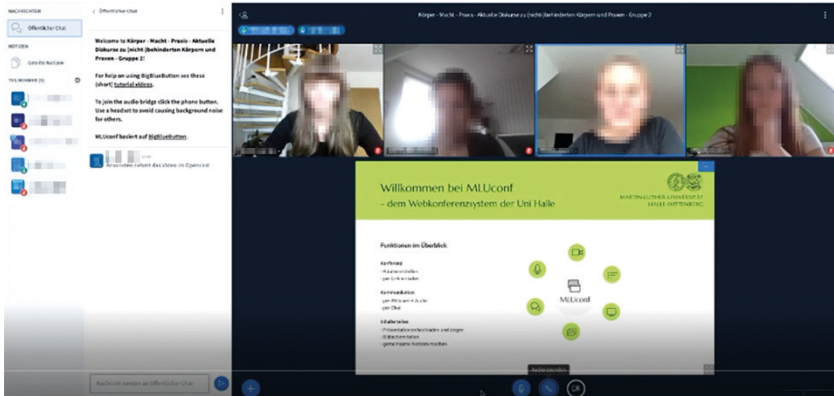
NACHRICHTEN

Öffentlicher Chat

NOTIZEN

Geteilte Notizen

TEILNEHMER (5)

< Öffentlicher Chat

Welcome to Körper - Macht - Praxis - Aktuelle Diskurse zu (nicht-)behinderten Körpern und Praxen - Gruppe 2!

For help on using BigBlueButton see these (short) tutorial videos.

To join the audio bridge click the phone button. Use a headset to avoid causing background noise for others.

MLUconf basiert auf BigBlueButton.

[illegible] Anschauen nehmen das Video im Openconf

Nachricht senden an Öffentlicher Chat

Körper - Macht - Praxis - Aktuelle Diskurse zu (nicht-)behinderten Körpern und Praxen - Gruppe 2

Willkommen bei MLUconf
- dem Webkonferenzsystem der Uni Halle

MARTIN-LUTHER-UNIVERSITÄT HALLE-WITTENBERG

Funktionen im Überblick

Konferenz
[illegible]

Kommunikation
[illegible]

Inhalte teilen
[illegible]

MLUconf

Audio beenden